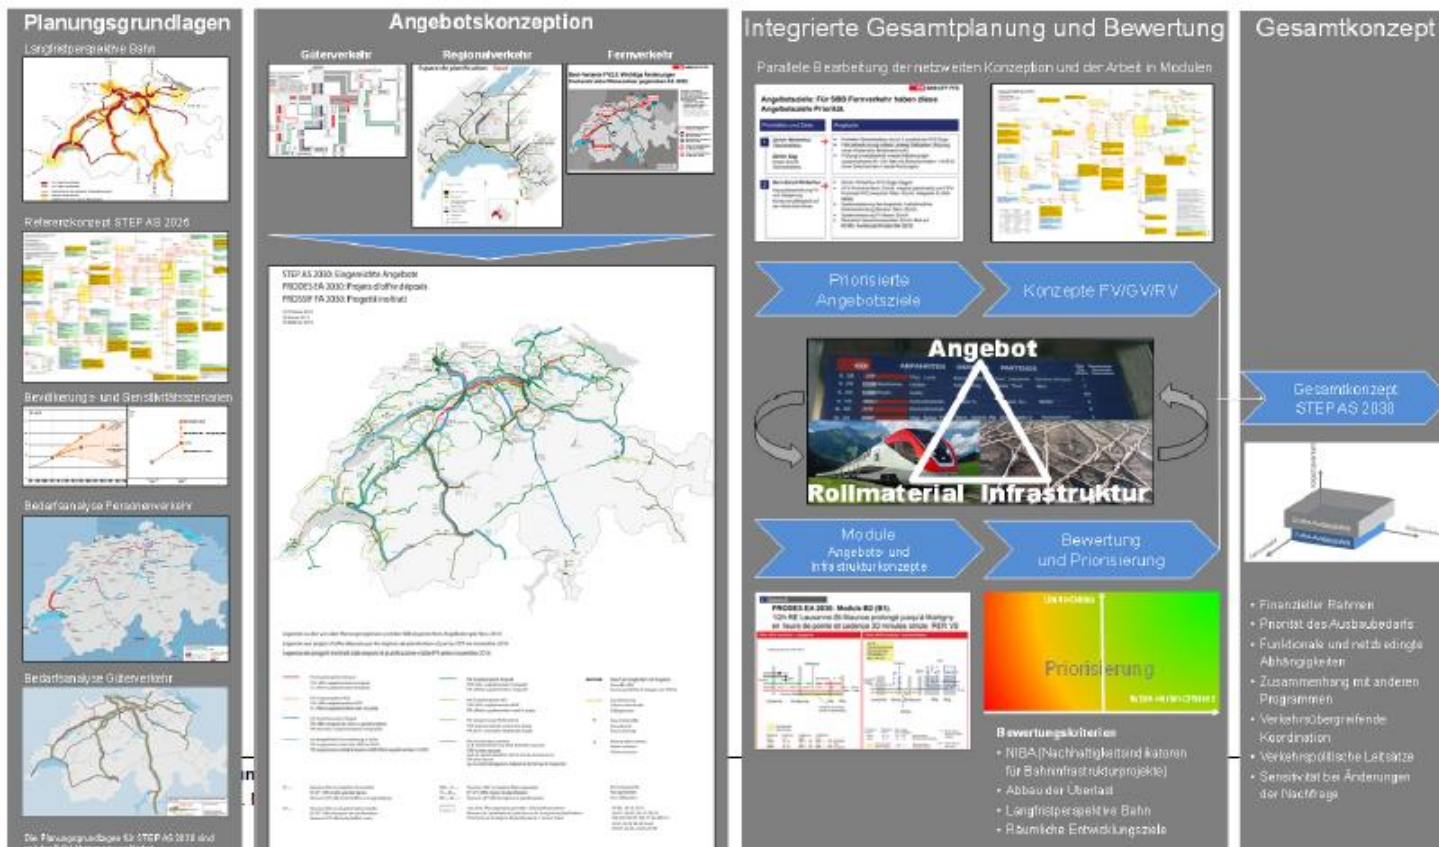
Planungsgrundlagen

Langfristperspektive Bahn

Referenzkonzept STEP AS 2025

Bevölkerungs- und Beschäftigungsszenarien

Bedarfsanalyse Personenverkehr

Bedarfsanalyse Güterverkehr

Die Planungsgrundlagen für STEP AS 2030 sind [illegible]

Angebotskonzeption

Güterverkehr

Regionalverkehr

Fernverkehr

STEP AS 2030: Eingereichte Angebote
PRODES EA 2030: Projets d'offre déposés
PROSSIF FA 2030: Progetti inoltrati

Integrierte Gesamtplanung und Bewertung

Parallele Bearbeitung der netzweiten Konzeption und der Arbeit in Modulen

Angebotsziele: Für SBB Fernverkehr haben diese Angebotsziele Priorität.

Priorisierte Angebotsziele

Konzepte FV/GV/RV

Angebot

Rollmaterial

Infrastruktur

Module Angebots- und Infrastrukturkonzepte

Bewertung und Priorisierung

PRODES EA 2030: Module B2 (B1).

Priorisierung

Bewertungskriterien
• NIBA (Nachhaltigkeitsindikatoren für Bahninfrastrukturprojekte)
• Abbau der Überlast
• Langfristperspektive Bahn
• Räumliche Entwicklungsziele

Gesamtkonzept

Gesamtkonzept STEP AS 2030

• Finanzieller Rahmen
• Priorität des Ausbaubedarfs
• Funktionale und netzbedingte Abhängigkeiten
• Zusammenhang mit anderen Programmen
• Verkehrsübergreifende Koordination
• Verkehrspolitische Leitsätze
• Sensitivität bei Änderungen der Nachfrage